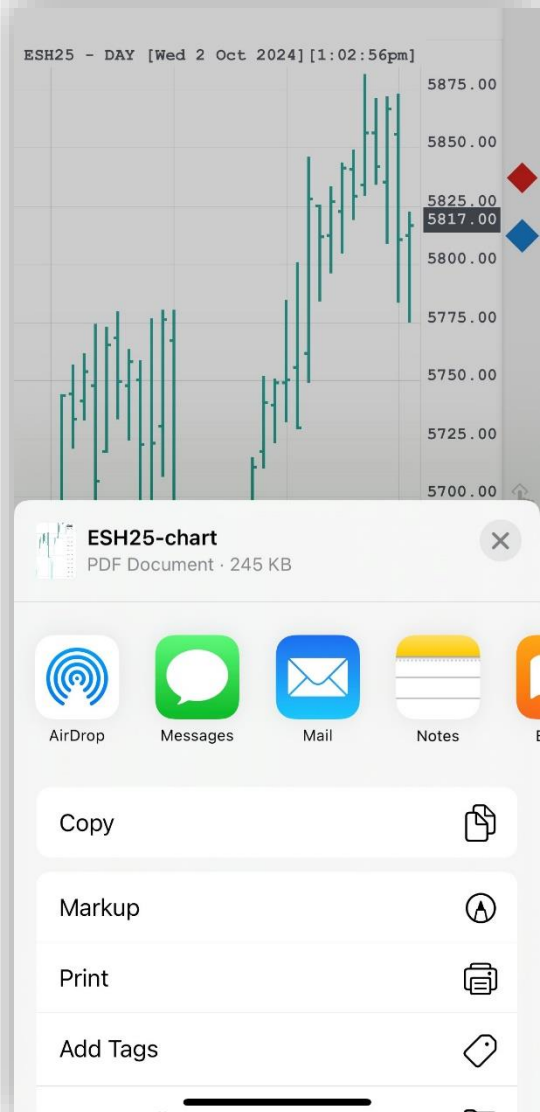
ESH25 - DAY [Wed 2 Oct 2024][1:02:56pm]

5875.00
5850.00
5825.00
5817.00
5800.00
5775.00
5750.00
5725.00
5700.00

ESH25-chart
PDF Document · 245 KB

AirDrop
Messages
Mail
Notes
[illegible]

Copy

Markup

Print

Add Tags